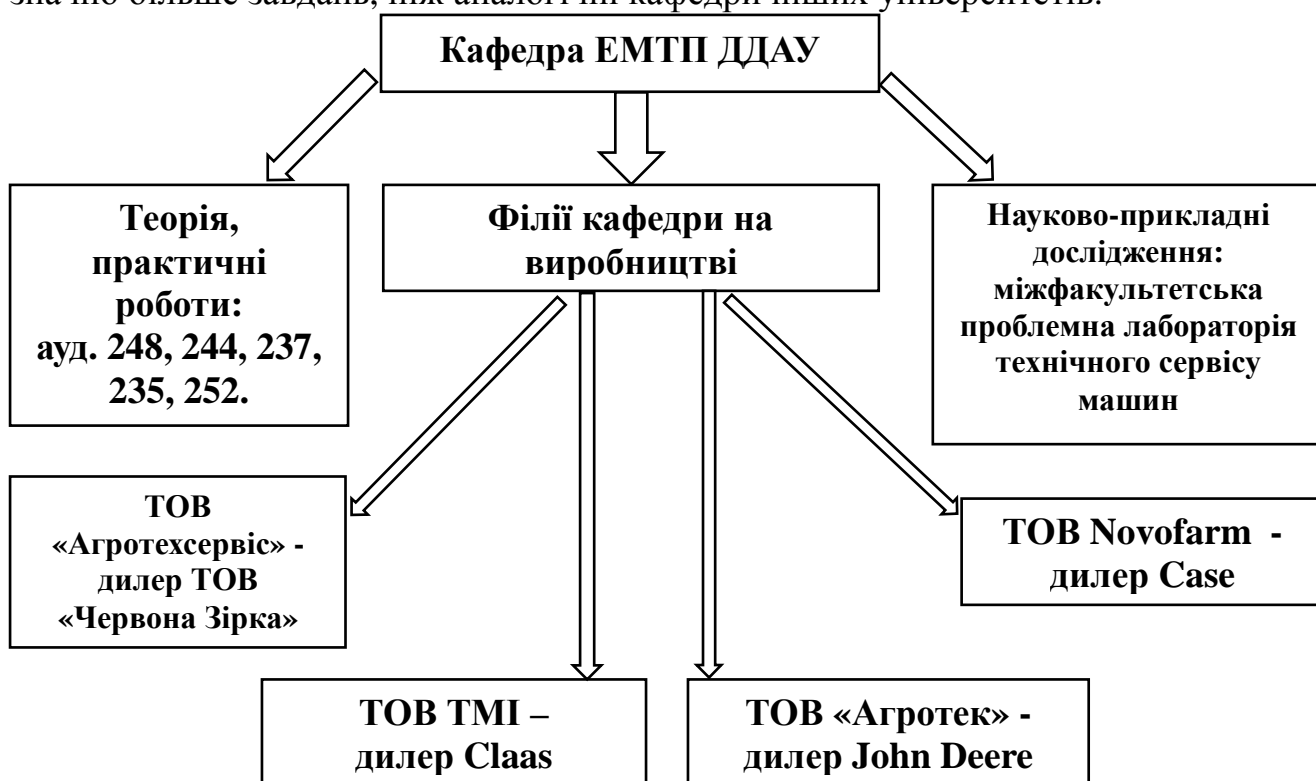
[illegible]

Кафедра ЕМТП ДДАУ

Теорія, практичні роботи: ауд. 248, 244, 237, 235, 252.

Філії кафедри на виробництві

Науково-прикладні дослідження: міжфакультетська проблемна лабораторія технічного сервісу машин

ТОВ «Агротехсервіс» - дилер ТОВ «Червона Зірка»

ТОВ Novofarm - дилер Case

ТОВ ТМІ – дилер Claas

ТОВ «Агротек» - дилер John Deere